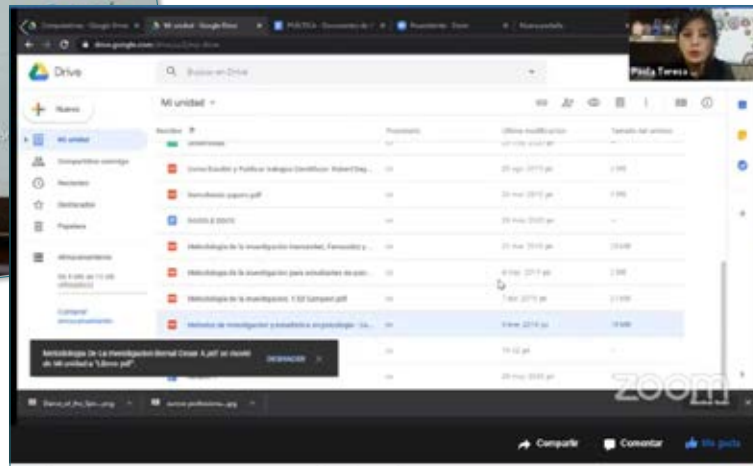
Computadoras - Google Drive
Mi unidad - Google Drive
POLÍTICA - Documentos de
Presidente - Zoom
Nueva pestaña
drive.google.com
Pinta Teresa
Drive
Buscar en Drive
Nuevo
Mi unidad
Compartidos conmigo
Recientes
Destacados
Papelera
Almacenamiento
Comprar almacenamiento
Mi unidad
Nombre
Propietario
Última modificación
Tamaño del archivo
Cómo Escribir y Publicar trabajos Científicos. Robert Day
yo
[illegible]
SANDRA BRAVO
Metodología de la investigación Hernández, Fernández y
Metodología de la investigación para estudiantes de psic
Metodología de la investigación. 1.52 Sampieri.pdf
Métodos de investigación y estadística en psicología
Metodología De La Investigación Bernal Cesar A.pdf se movió de Mi unidad a "Libros pdf".
DESHACER
zoom
Compartir
Comentar
Me gusta